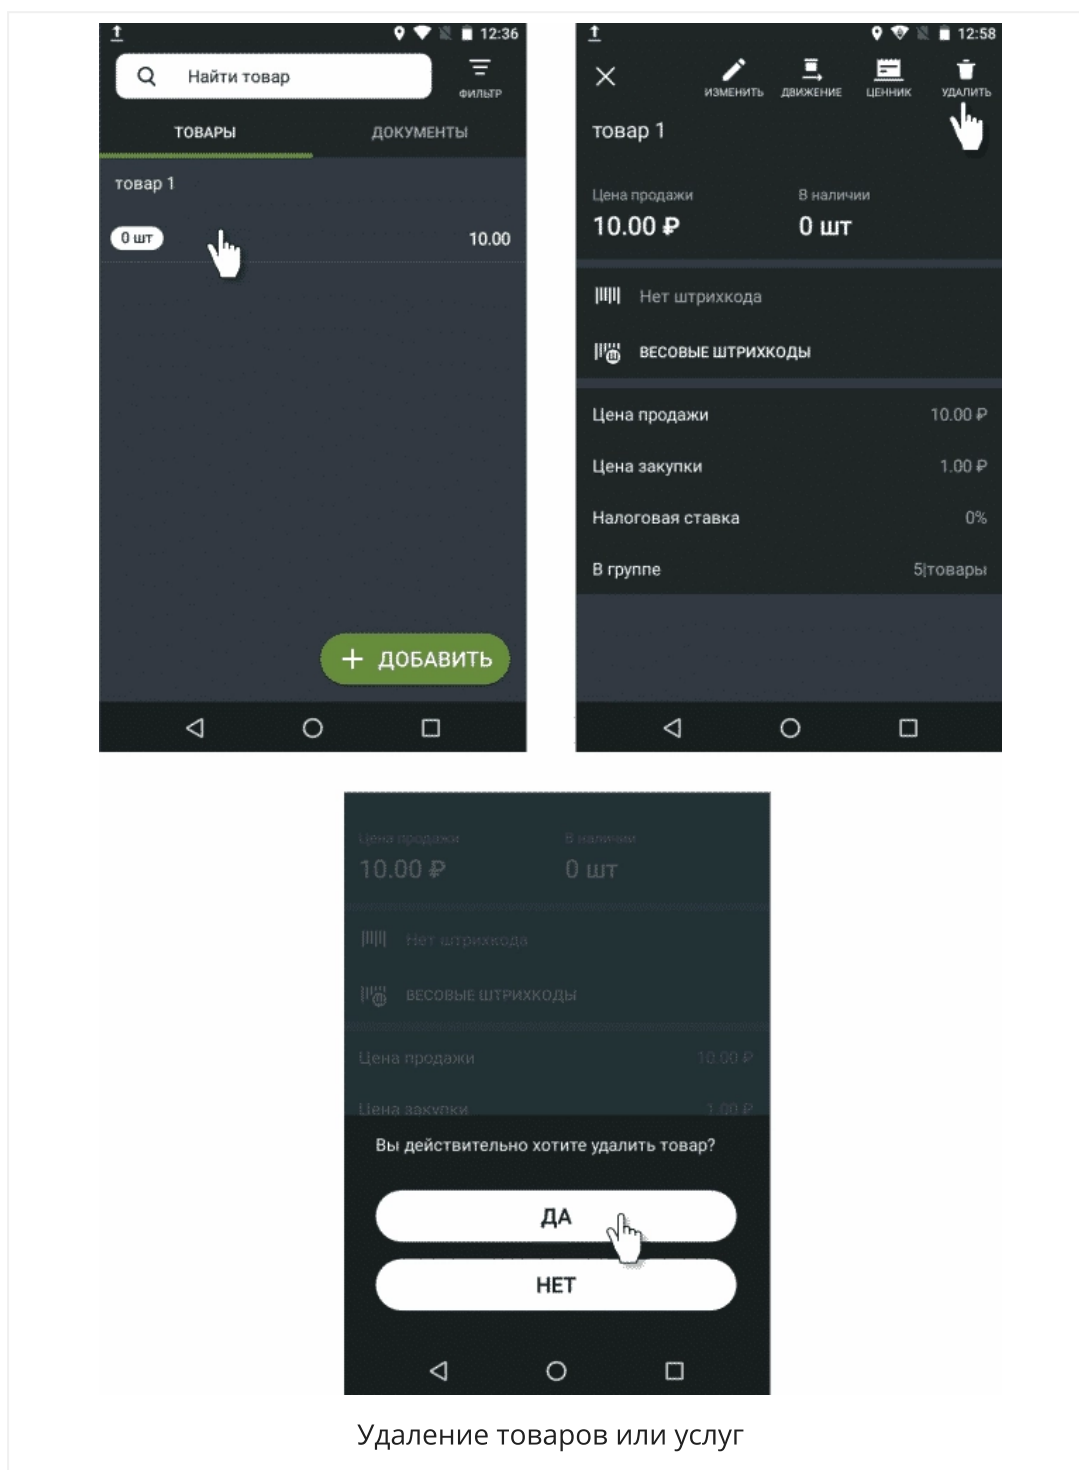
12:36

Найти товар

ФИЛЬТР

ТОВАРЫ

ДОКУМЕНТЫ

товар 1

0 шт

10.00

+ ДОБАВИТЬ

12:58

ИЗМЕНИТЬ

ДВИЖЕНИЕ

ЦЕННИК

УДАЛИТЬ

товар 1

Цена продажи

10.00 ₽

В наличии

0 шт

Нет штрихкода

ВЕСОВЫЕ ШТРИХКОДЫ

| | |
|---|---|
| Цена продажи | 10.00 ₽ |
| Цена закупки | 1.00 ₽ |
| Налоговая ставка | 0% |
| В группе | 5|товары |

Цена продажи

10.00 ₽

В наличии

0 шт

Нет штрихкода

ВЕСОВЫЕ ШТРИХКОДЫ

Цена продажи 10.00 ₽

Цена закупки 1.00 ₽

Вы действительно хотите удалить товар?

ДА

НЕТ

Удаление товаров или услуг